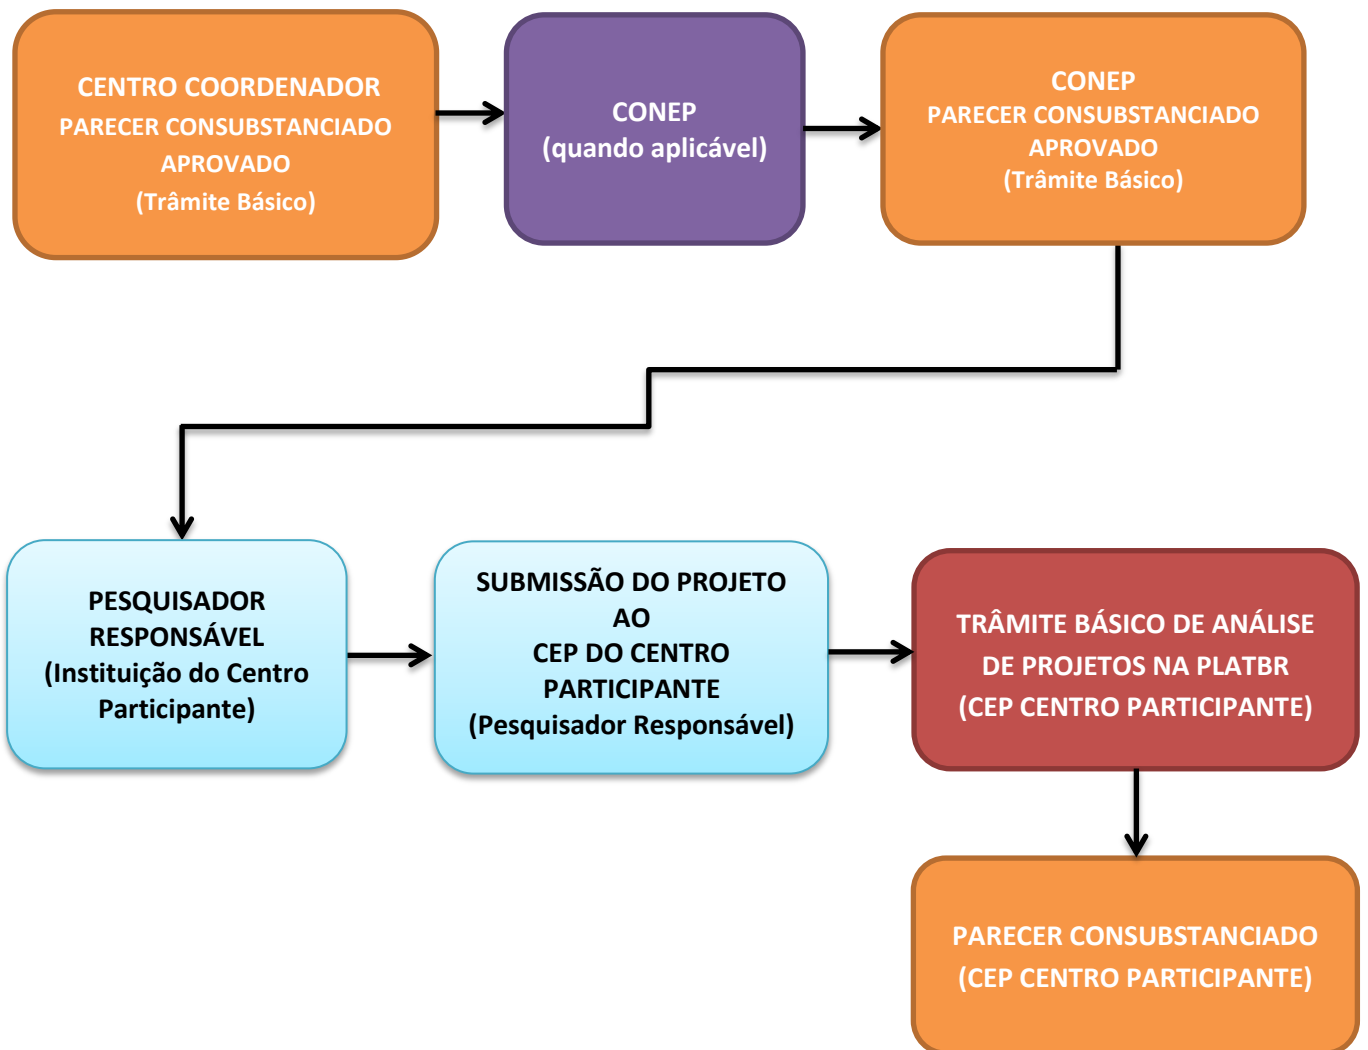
CENTRO COORDENADOR
PARECER CONSUBSTANCIADO
APROVADO
(Trâmite Básico)

CONEP
(quando aplicável)

CONEP
PARECER CONSUBSTANCIADO
APROVADO
(Trâmite Básico)

PESQUISADOR
RESPONSÁVEL
(Instituição do Centro Participante)

SUBMISSÃO DO PROJETO
AO
CEP DO CENTRO
PARTICIPANTE
(Pesquisador Responsável)

TRÂMITE BÁSICO DE ANÁLISE
DE PROJETOS NA PLATBR
(CEP CENTRO PARTICIPANTE)

PARECER CONSUBSTANCIADO
(CEP CENTRO PARTICIPANTE)